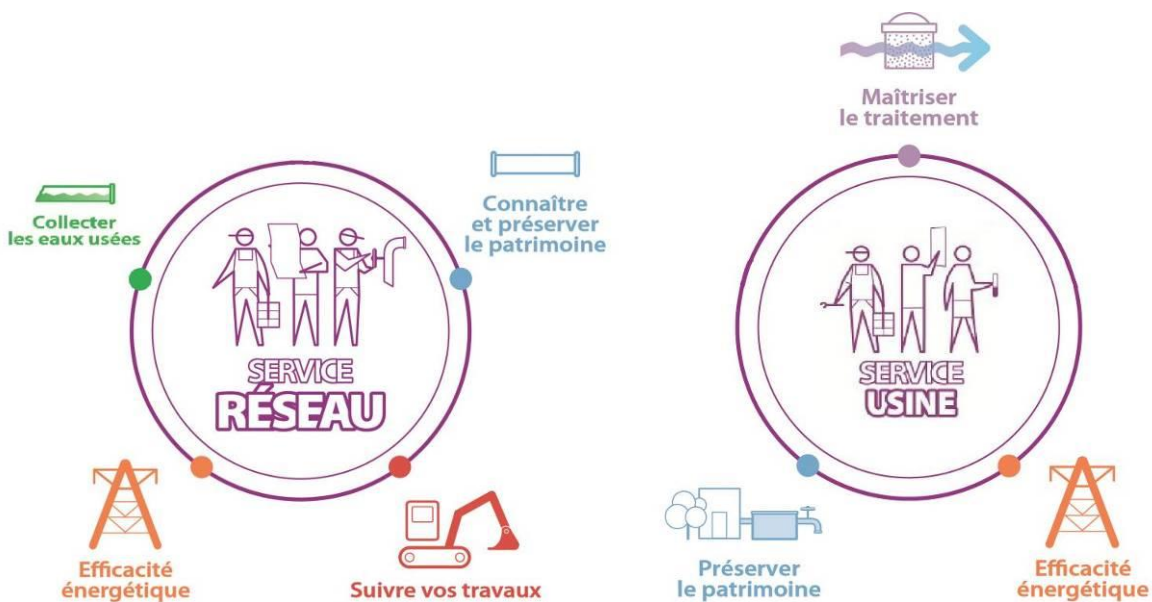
Maîtriser le traitement

Collecter les eaux usées

Connaître et préserver le patrimoine

SERVICE RÉSEAU

SERVICE USINE

Efficacité énergétique

Suivre vos travaux

Préserver le patrimoine

Efficacité énergétique